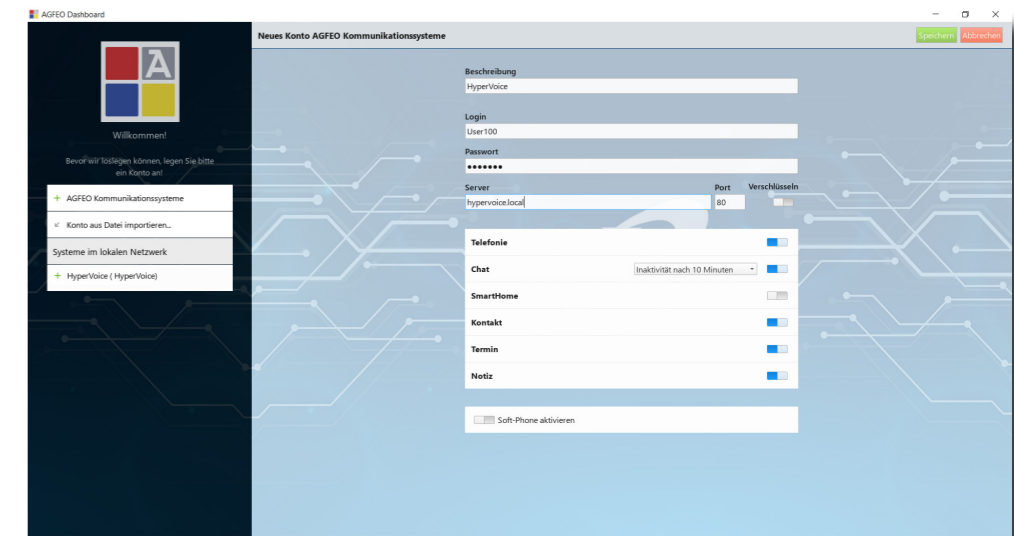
AGFEO Dashboard

Willkommen!

Bevor wir loslegen können, legen Sie bitte ein Konto an!

+ AGFEO Kommunikationssysteme

Konto aus Datei importieren...

Systeme im lokalen Netzwerk

+ HyperVoice ( HyperVoice)

Neues Konto AGFEO Kommunikationssysteme

Speichern Abbrechen

Beschreibung
HyperVoice

Login
User100

Passwort
•••••••

Server
hypervoice.local

Port
80

Verschlüsseln

Telefonie

Chat
Inaktivität nach 10 Minuten

SmartHome

Kontakt

Termin

Notiz

Soft-Phone aktivieren